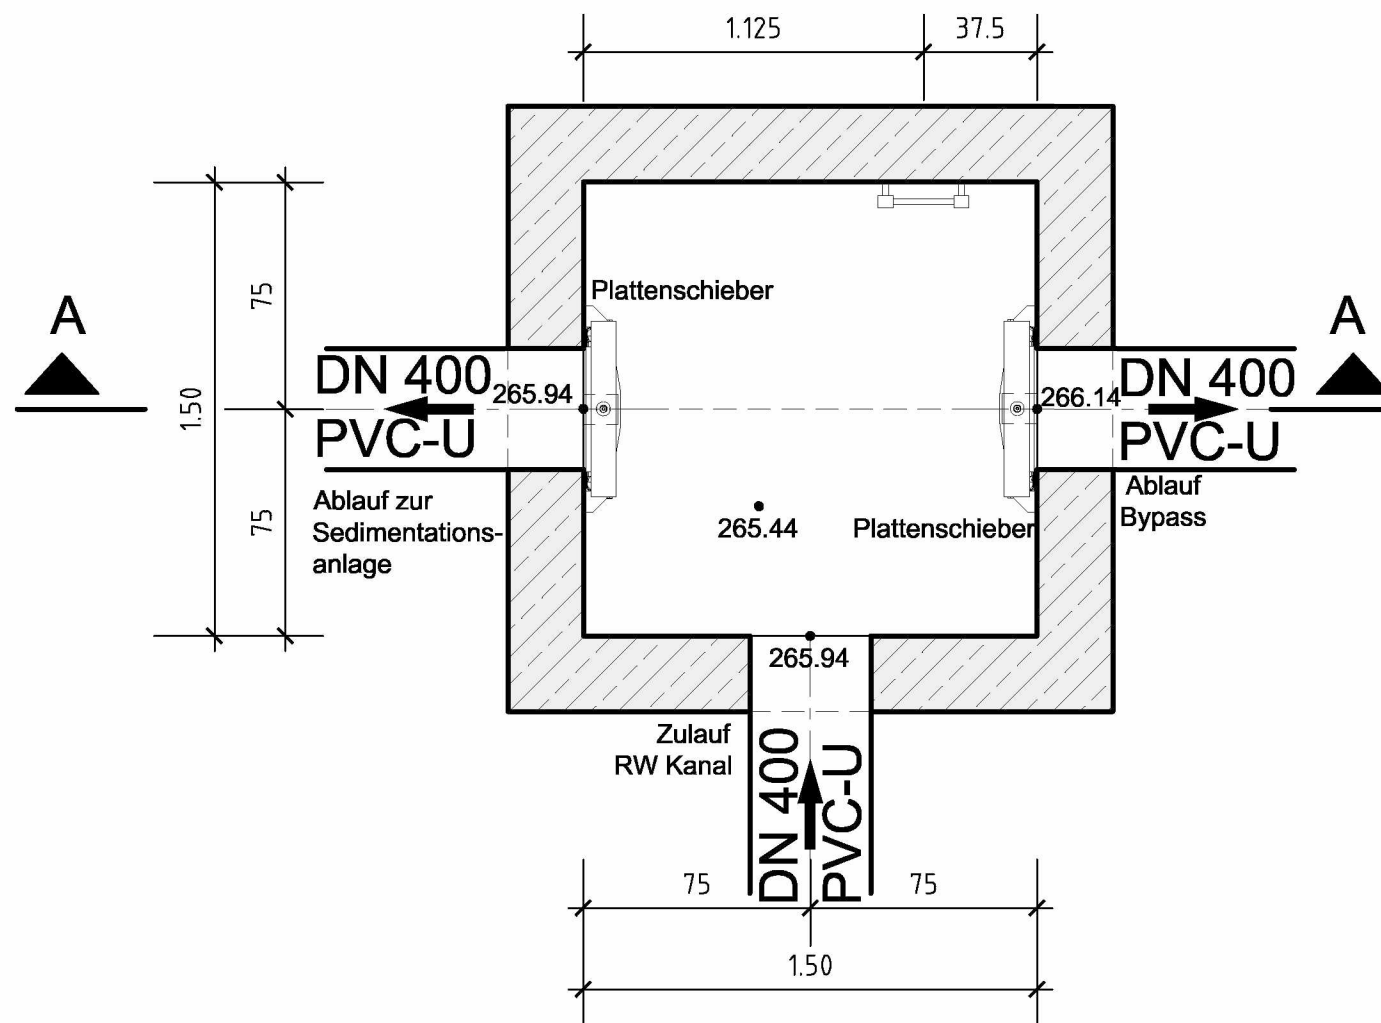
1.125
37.5

A

A

75

1.50

75

Plattenschieber

DN 400
PVC-U

265.94

266.14

DN 400
PVC-U

Ablauf zur Sedimentationsanlage

265.44

Plattenschieber

Ablauf Bypass

265.94

Zulauf RW Kanal

DN 400
PVC-U

75

75

1.50